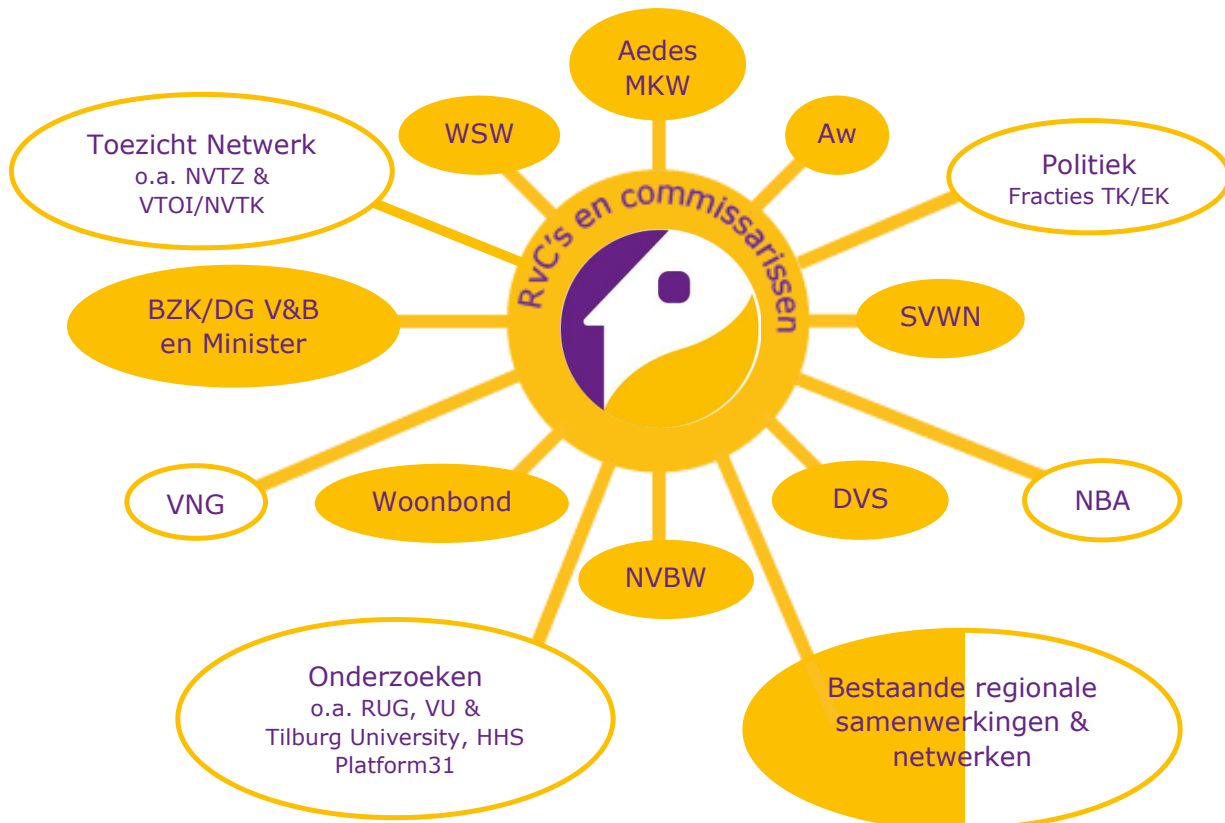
Aedes
MKW

WSW

Aw

Toezicht Netwerk
o.a. NVTZ &
VTOI/NVTK

Politiek
Fracties TK/EK

RvC's en commissarissen

BZK/DG V&B
en Minister

SVWN

VNG

Woonbond

DVS

NBA

NVBW

Onderzoeken
o.a. RUG, VU &
Tilburg University, HHS
Platform31

Bestaande regionale
samenwerkingen &
netwerken